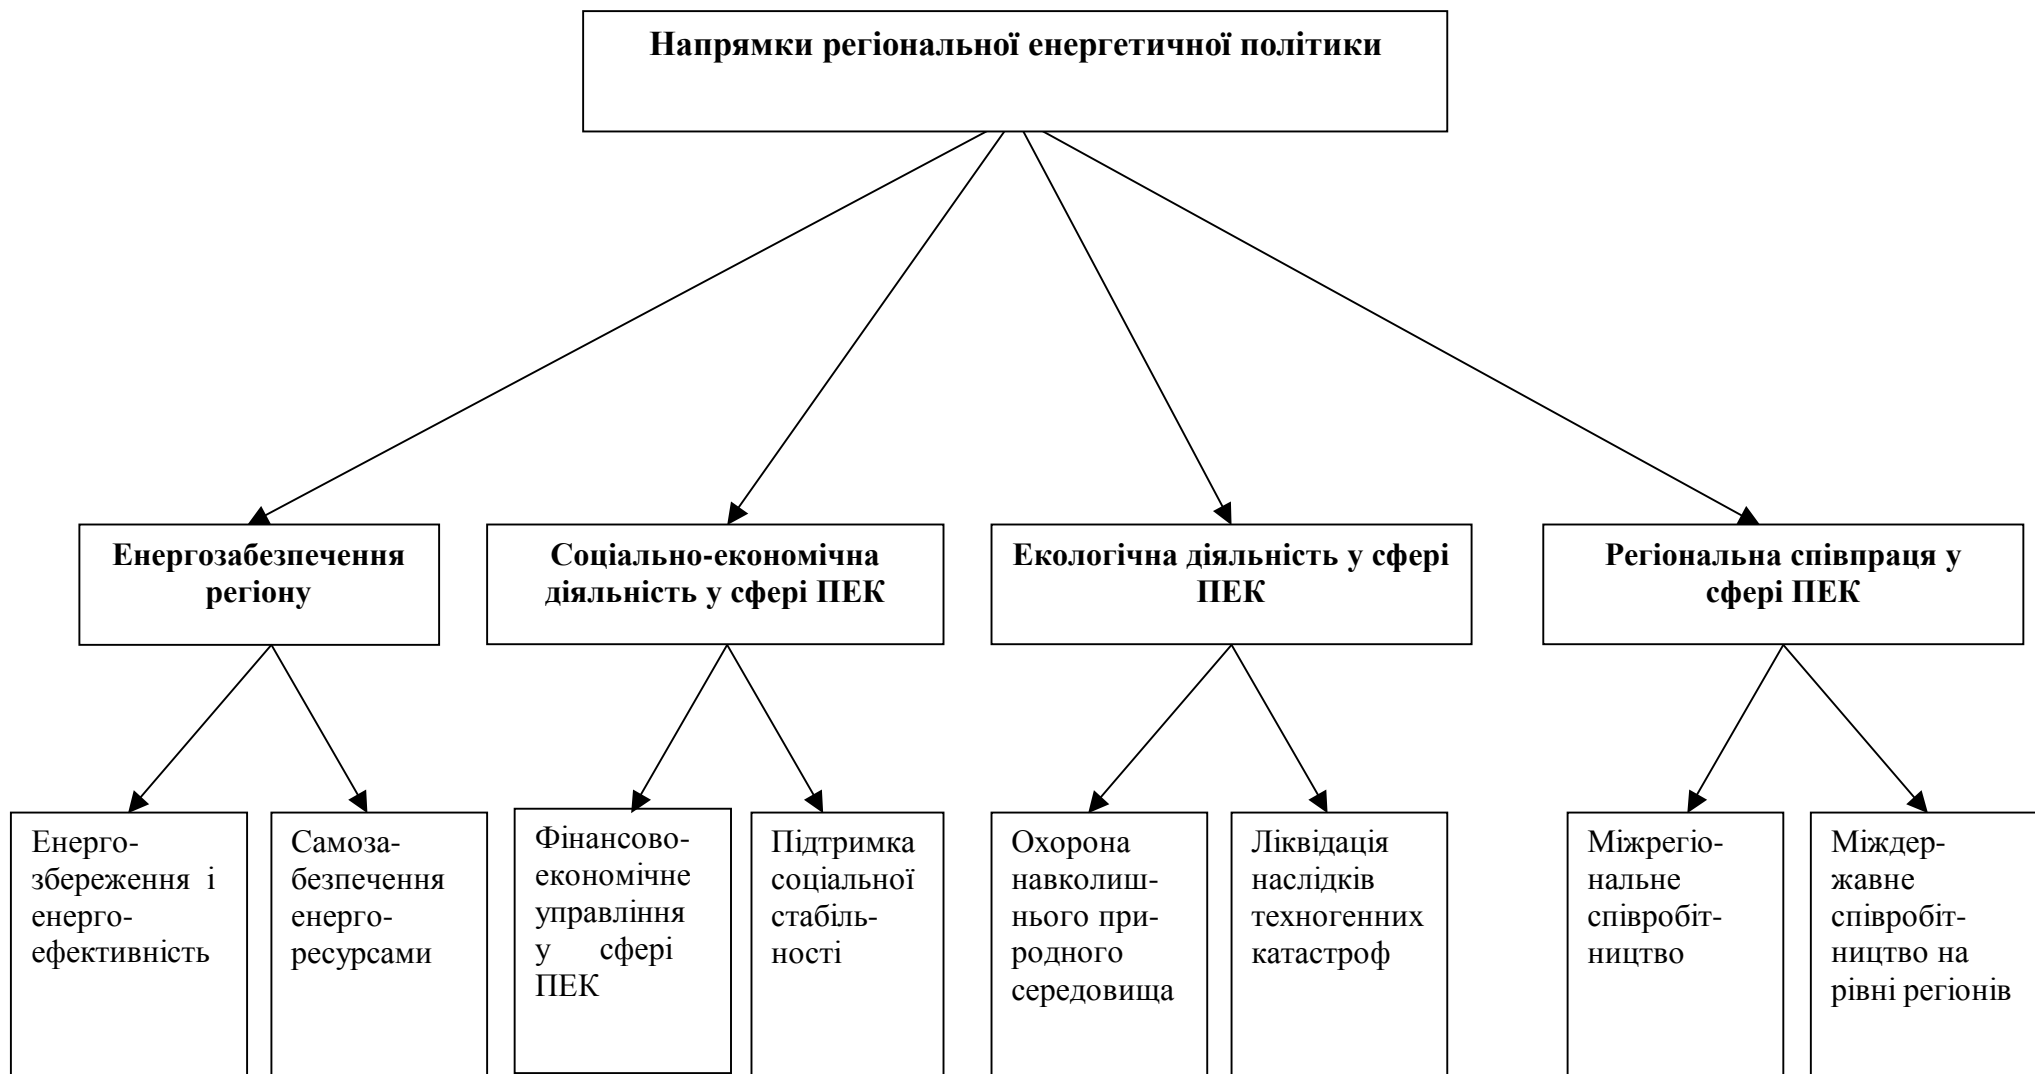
Напрямки регіональної енергетичної політики

Енергозабезпечення регіону

Соціально-економічна діяльність у сфері ПЕК

Екологічна діяльність у сфері ПЕК

Регіональна співпраця у сфері ПЕК

Енергозбереження і енергоефективність

Самозабезпечення енергоресурсами

Фінансово-економічне управління у сфері ПЕК

Підтримка соціальної стабільності

Охорона навколишнього природного середовища

Ліквідація наслідків техногенних катастроф

Міжрегіональне співробітництво

Міждержавне співробітництво на рівні регіонів